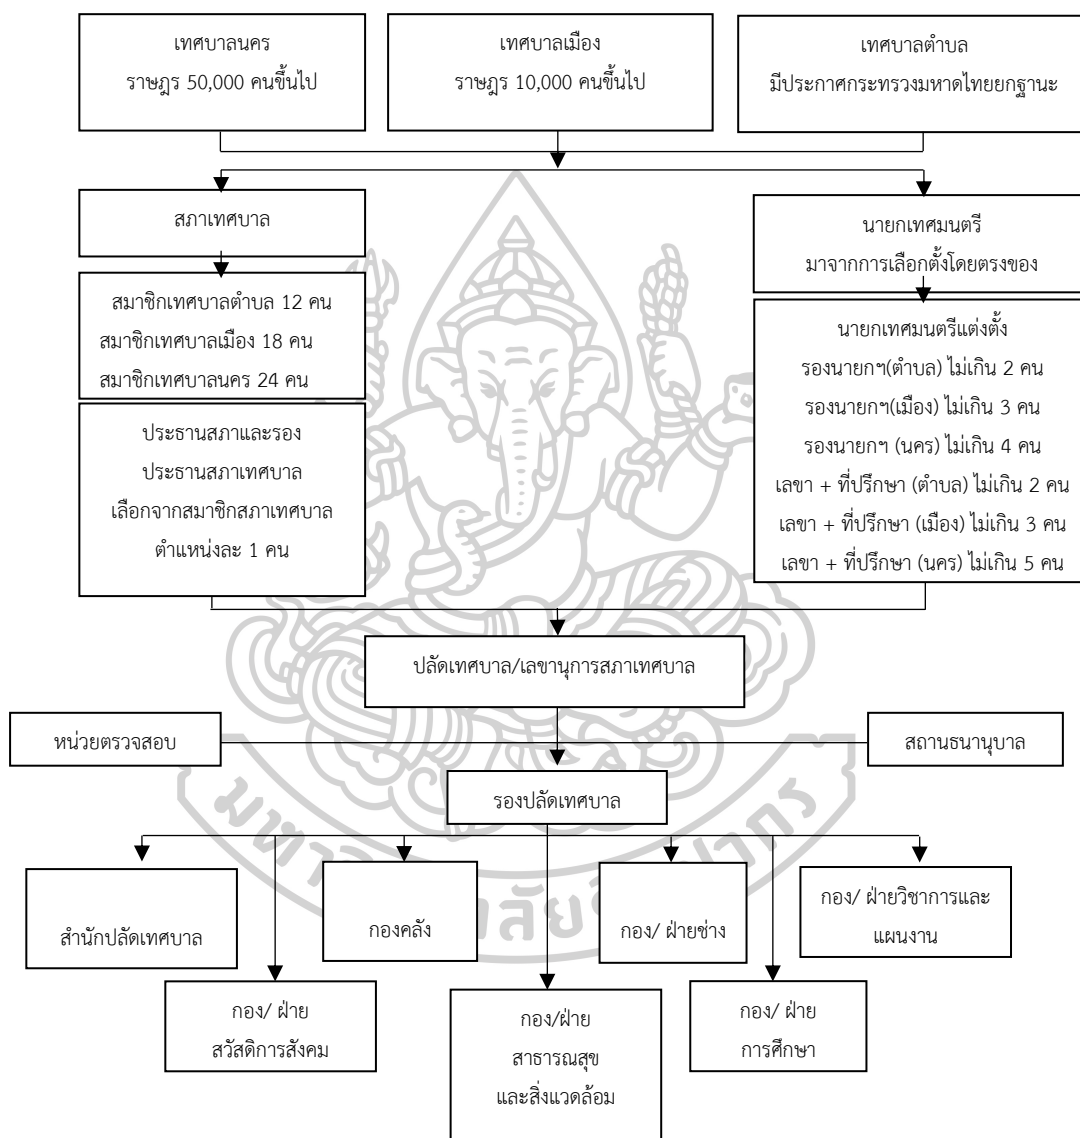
เทศบาลนคร
ราษฎร 50,000 คนขึ้นไป

เทศบาลเมือง
ราษฎร 10,000 คนขึ้นไป

เทศบาลตำบล
มีประกาศกระทรวงมหาดไทยยกฐานะ

สภาเทศบาล

สมาชิกเทศบาลตำบล 12 คน
สมาชิกเทศบาลเมือง 18 คน
สมาชิกเทศบาลนคร 24 คน

ประธานสภาและรอง
ประธานสภาเทศบาล
เลือกจากสมาชิกสภาเทศบาล
ตำแหน่งละ 1 คน

นายกเทศมนตรี
มาจากการเลือกตั้งโดยตรงของ

นายกเทศมนตรีแต่งตั้ง
รองนายกฯ(ตำบล) ไม่เกิน 2 คน
รองนายกฯ(เมือง) ไม่เกิน 3 คน
รองนายกฯ (นคร) ไม่เกิน 4 คน
เลขา + ที่ปรึกษา (ตำบล) ไม่เกิน 2 คน
เลขา + ที่ปรึกษา (เมือง) ไม่เกิน 3 คน
เลขา + ที่ปรึกษา (นคร) ไม่เกิน 5 คน

ปลัดเทศบาล/เลขานุการสภาเทศบาล

หน่วยตรวจสอบ

สถานธนานุบาล

รองปลัดเทศบาล

สำนักปลัดเทศบาล

กอง/ ฝ่าย
สวัสดิการสังคม

กองคลัง

กอง/ฝ่าย
สาธารณสุข
และสิ่งแวดล้อม

กอง/ ฝ่ายช่าง

กอง/ ฝ่าย
การศึกษา

กอง/ ฝ่ายวิชาการและ
แผนงาน